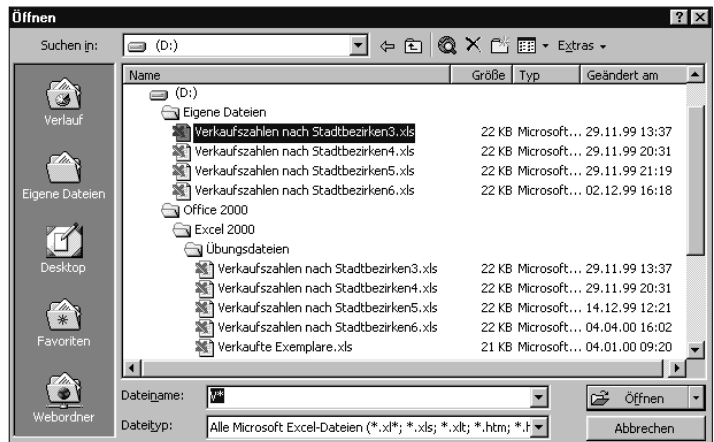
Öffnen

Suchen in: (D:)

Extras

Verlauf

Eigene Dateien

Desktop

Favoriten

Webordner

| Name | Größe | Typ | Geändert am |
|---|---|---|---|
| (D:) | | | |
| Eigene Dateien | | | |
| Verkaufszahlen nach Stadtbezirken3.xls | 22 KB | Microsoft… | 29.11.99 13:37 |
| Verkaufszahlen nach Stadtbezirken4.xls | 22 KB | Microsoft… | 29.11.99 20:31 |
| Verkaufszahlen nach Stadtbezirken5.xls | 22 KB | Microsoft… | 29.11.99 21:19 |
| Verkaufszahlen nach Stadtbezirken6.xls | 22 KB | Microsoft… | 02.12.99 16:18 |
| Office 2000 | | | |
| Excel 2000 | | | |
| Übungsdateien | | | |
| Verkaufszahlen nach Stadtbezirken3.xls | 22 KB | Microsoft… | 29.11.99 13:37 |
| Verkaufszahlen nach Stadtbezirken4.xls | 22 KB | Microsoft… | 29.11.99 20:31 |
| Verkaufszahlen nach Stadtbezirken5.xls | 22 KB | Microsoft… | 14.12.99 12:21 |
| Verkaufszahlen nach Stadtbezirken6.xls | 22 KB | Microsoft… | 04.04.00 16:02 |
| Verkaufte Exemplare.xls | 21 KB | Microsoft… | 04.01.00 09:20 |

Dateiname: V*

Öffnen

Dateityp: Alle Microsoft Excel-Dateien (*.xl*; *.xls; *.xlt; *.htm; *.h

Abbrechen